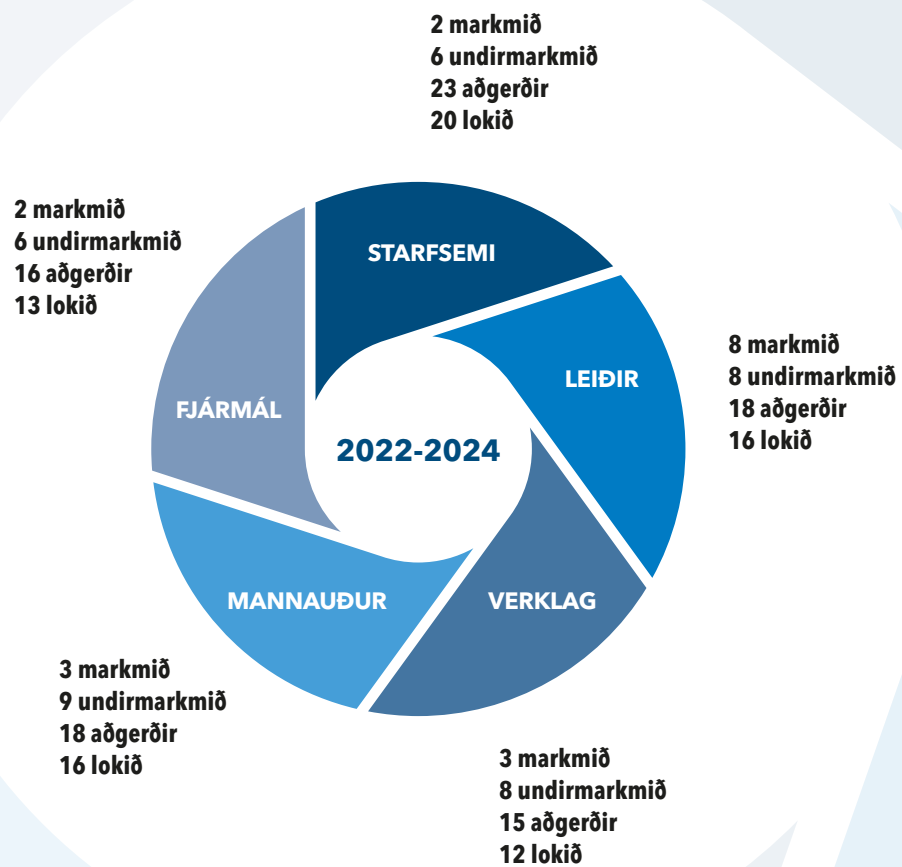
2 markmið
6 undirmarkmið
23 aðgerðir
20 lokið

2 markmið
6 undirmarkmið
16 aðgerðir
13 lokið

STARFSEMI

LEIÐIR

8 markmið
8 undirmarkmið
18 aðgerðir
16 lokið

FJÁRMÁL

2022-2024

MANNAUÐUR

VERKLAG

3 markmið
9 undirmarkmið
18 aðgerðir
16 lokið

3 markmið
8 undirmarkmið
15 aðgerðir
12 lokið